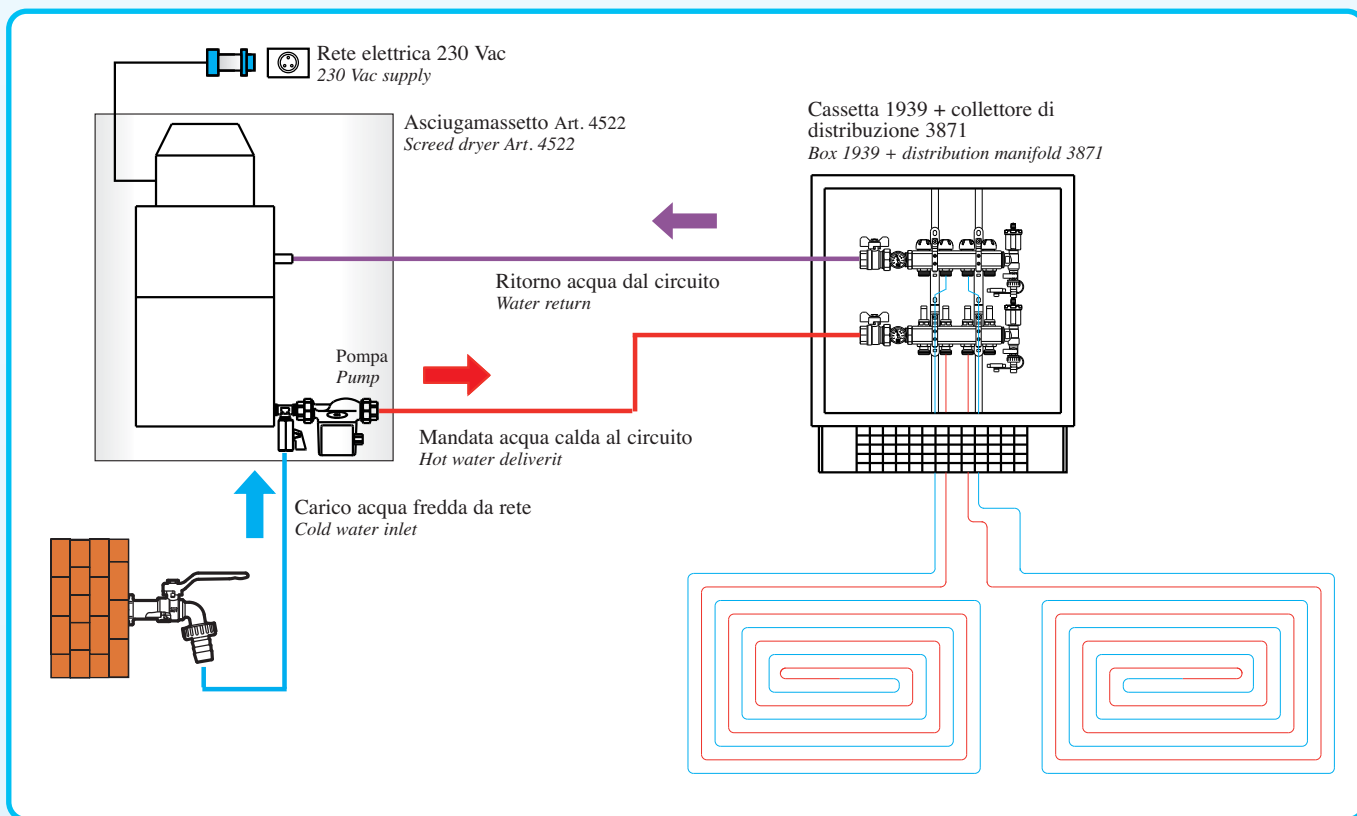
Rete elettrica 230 Vac
*230 Vac supply*

Asciugamassetto Art. 4522
*Screed dryer Art. 4522*

Cassetta 1939 + collettore di distribuzione 3871
*Box 1939 + distribution manifold 3871*

Ritorno acqua dal circuito
*Water return*

Pompa
*Pump*

Mandata acqua calda al circuito
*Hot water deliverit*

Carico acqua fredda da rete
*Cold water inlet*